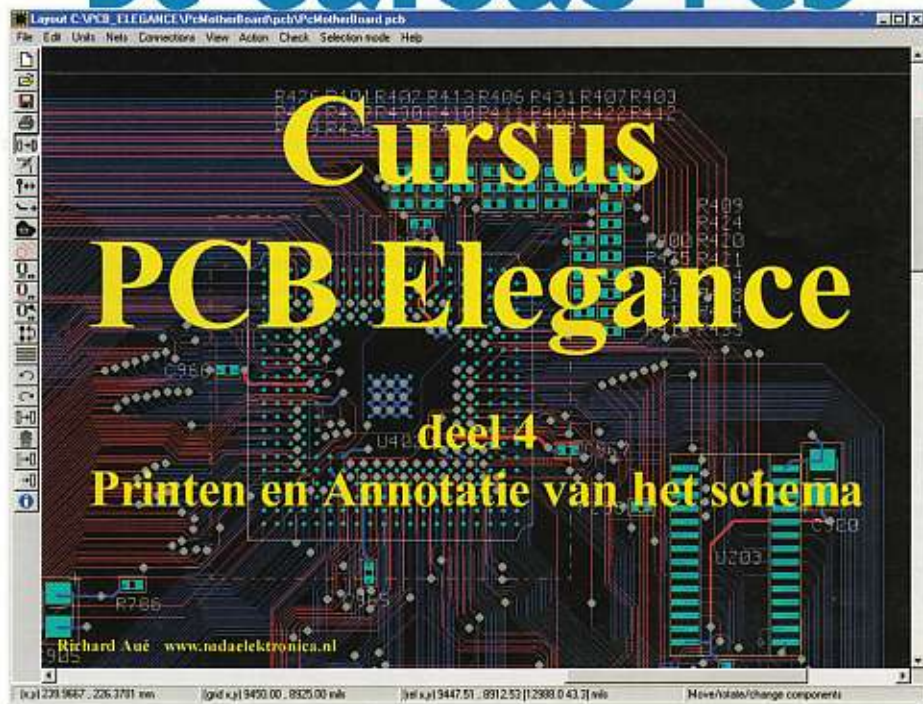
Layout C:\PCB_ELEGANCE\PcMotherBoard\pcb\PcMotherBoard.pcb

File Edit Units Nets Connections View Action Check Selection mode Help

R426 R401 R402 R413 R406 R431 R407 R403

Cursus
PCB Elegance

R409
R424
R420
R421

C960

deel 4
Printen en Annotatie van het schema

U40

U203

C920

R786

Richard Aué www.radaelektronica.nl

(x,y) 239.9667 , 226.3701 mm | (grid x,y) 9450.00 , 8925.00 mils | (rel x,y) 9447.51 , 8912.53 (12988.0 43.3) mils | Move/rotate/change components